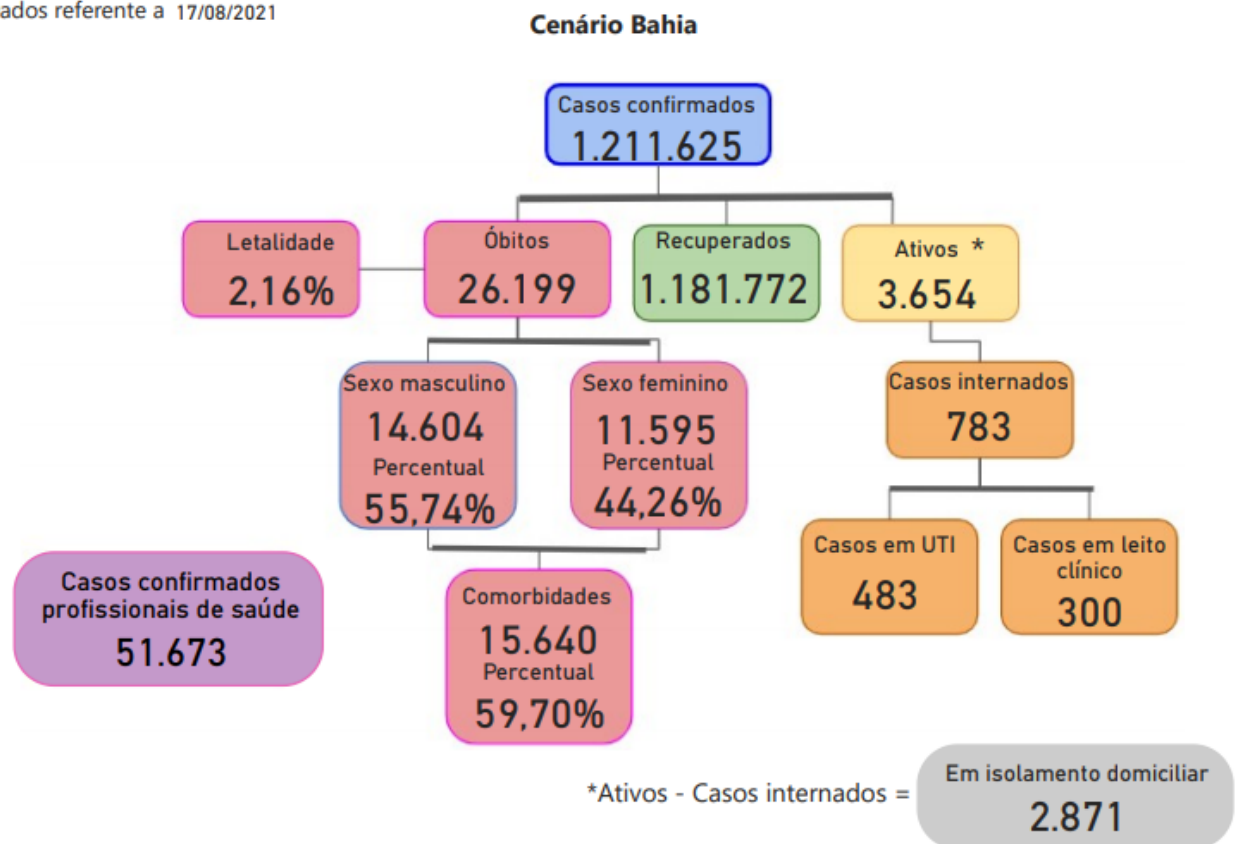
ados referente a 17/08/2021

Cenário Bahia

Casos confirmados
1.211.625

Letalidade
2,16%

Óbitos
26.199

Recuperados
1.181.772

Ativos *
3.654

Sexo masculino
14.604
Percentual
55,74%

Sexo feminino
11.595
Percentual
44,26%

Casos internados
783

Casos em UTI
483

Casos em leito clínico
300

Casos confirmados profissionais de saúde
51.673

Comorbidades
15.640
Percentual
59,70%

*Ativos - Casos internados =

Em isolamento domiciliar
2.871